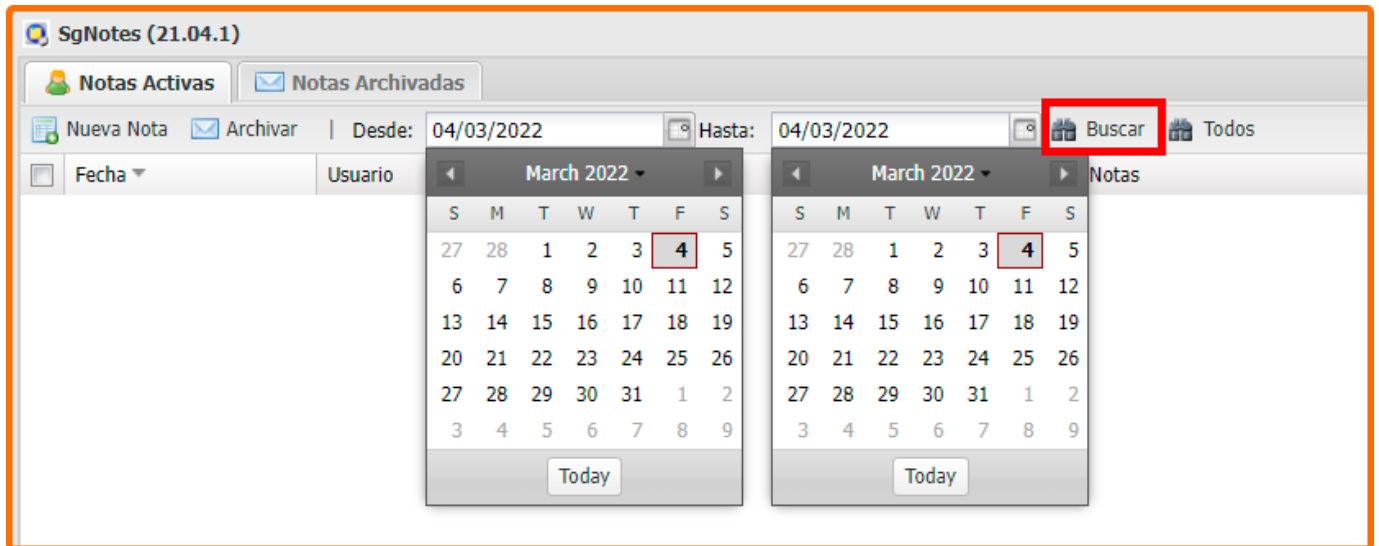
SgNotes (21.04.1)

Notas Activas | Notas Archivadas

Nueva Nota | Archivar | Desde: 04/03/2022 | Hasta: 04/03/2022 | Buscar | Todos

Fecha | Usuario | Notas

March 2022

| S | M | T | W | T | F | S |
|---|---|---|---|---|---|---|
| 27 | 28 | 1 | 2 | 3 | 4 | 5 |
| 6 | 7 | 8 | 9 | 10 | 11 | 12 |
| 13 | 14 | 15 | 16 | 17 | 18 | 19 |
| 20 | 21 | 22 | 23 | 24 | 25 | 26 |
| 27 | 28 | 29 | 30 | 31 | 1 | 2 |
| 3 | 4 | 5 | 6 | 7 | 8 | 9 |

Today

March 2022

| S | M | T | W | T | F | S |
|---|---|---|---|---|---|---|
| 27 | 28 | 1 | 2 | 3 | 4 | 5 |
| 6 | 7 | 8 | 9 | 10 | 11 | 12 |
| 13 | 14 | 15 | 16 | 17 | 18 | 19 |
| 20 | 21 | 22 | 23 | 24 | 25 | 26 |
| 27 | 28 | 29 | 30 | 31 | 1 | 2 |
| 3 | 4 | 5 | 6 | 7 | 8 | 9 |

Today